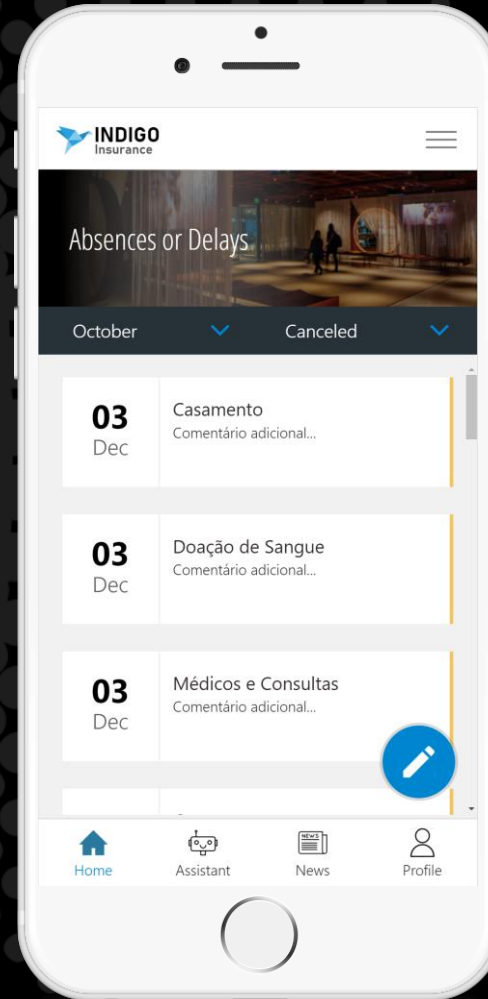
INDIGO
Insurance

Absences or Delays

October
Canceled

03
Dec
Casamento
Comentário adicional...

03
Dec
Doação de Sangue
Comentário adicional...

03
Dec
Médicos e Consultas
Comentário adicional...

Home
Assistant
NEWS
News
Profile